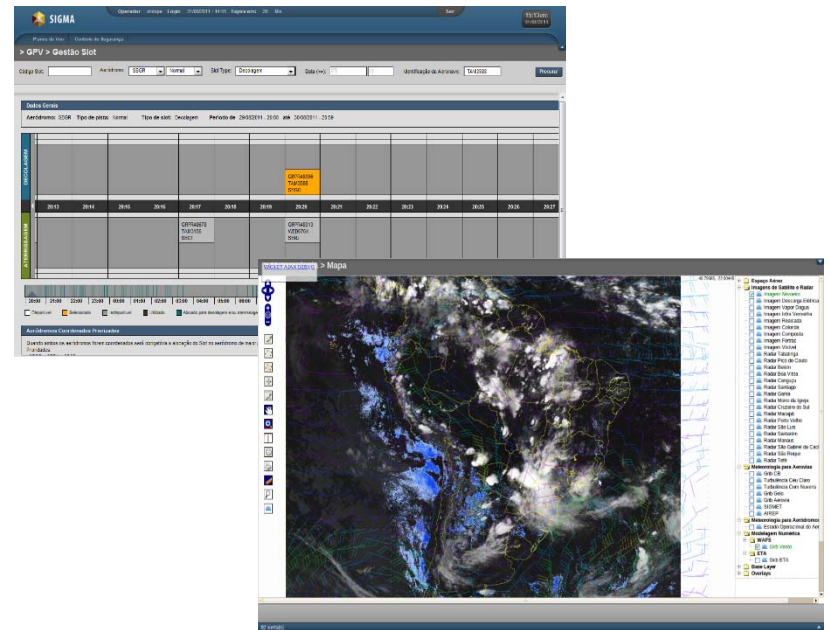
SIGMA

Operador: sinrape Login: 21/09/2011 - 14:10 Expiracao: 20 Min

Sair

Planos de Voo    Controle de Segurança

> GPV > Gestão Slot

Código Slot:    Aeródromo: SBGR    Normal    Slot Type: Decolagem    Data (+/-):    Identificação da Aeronave: TAM3588    Pesquisar

Dados Gerais

Aeródromo: SBGR    Tipo de pista: Normal    Tipo de slot: Decolagem    Período de 29/09/2011 - 20:00 até 30/09/2011 - 20:59

DECOLAGEM

GRP7408598
TAM3588
SYNC

20:13 20:14 20:15 20:16 20:17 20:18 20:19 20:20 20:21 20:22 20:23 20:24 20:25 20:26 20:27

ATERRISSAGEM

GRP7408578
TAM3155
SYNC

GRP7408313
WEB6708
SYNC

20:00 21:00 22:00 23:00 00:00 01:00 02:00 03:00 04:00 05:00 06:00

Disponível    Selecionado    Indisponível    Utilizado    Alocado para decolagem e/ou aterrissagem

Aeródromos Coordenados Priorizados

Quando ambos os aeródromos forem coordenados será compatível a alocação do Slot no aeródromo de maior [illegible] Prioridade

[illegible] > Mapa

Espaço Aéreo
Imagens de Satélite e Radar
Imagem Mosaico
Imagem Descarga Elétrica
Imagem Vapor D'água
Imagem Infra Vermelha
Imagem Realçada
Imagem Colorida
Imagem Composta
Imagem Fortaz
Imagem Visível
Radar Tabatinga
Radar Pico do Couto
Radar Belém
Radar Boa Vista
Radar Canguçu
Radar Santiago
Radar Gama
Radar Morro da Igreja
Radar Cruzeiro do Sul
Radar Macapá
Radar Porto Velho
Radar São Luís
Radar Santarém
Radar Manaus
Radar São Gabriel da Cach
Radar São Roque
Radar Tefé
Meteorologia para Aeronaves
Grib CB
Turbulência Céu Claro
Turbulência Com Nuvens
Grib Gelo
Grib Aeronav
SIGMET
AIRSEP
Meteorologia para Aeródromos
Estado Operacional do Aer
Modelagem Numérica
WAFS
Grib Vento
ETA
Grib ETA
Base Layer
Overlays